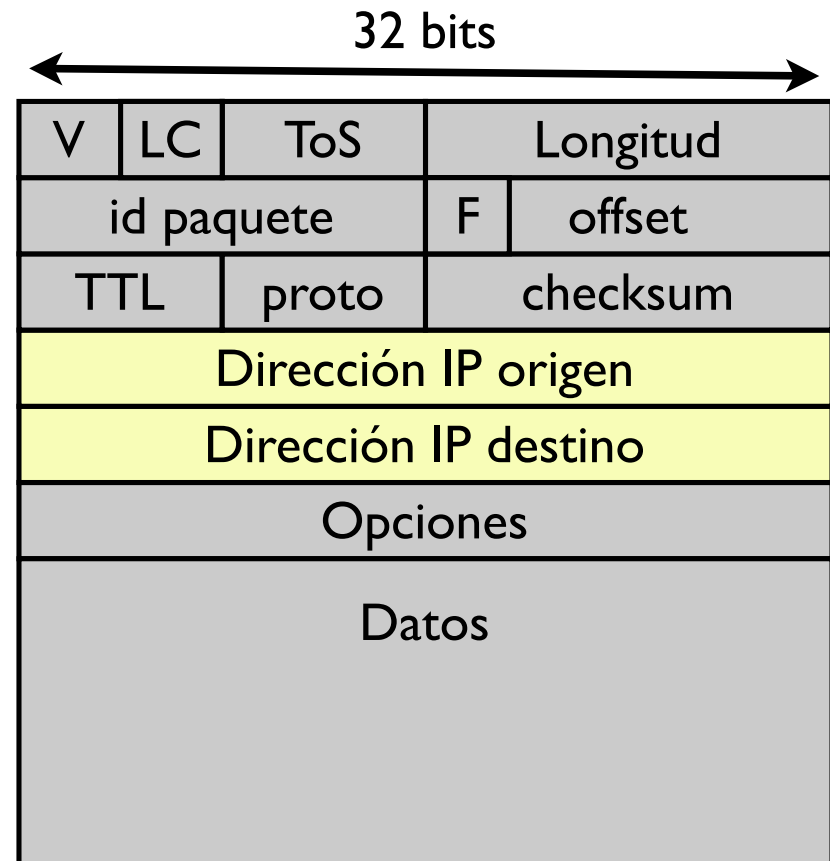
32 bits

| V | LC | ToS | Longitud |
|---|---|---|---|
| id paquete | | F | offset |
| TTL | proto | checksum | |
| Dirección IP origen | | | |
| Dirección IP destino | | | |
| Opciones | | | |
| Datos | | | |